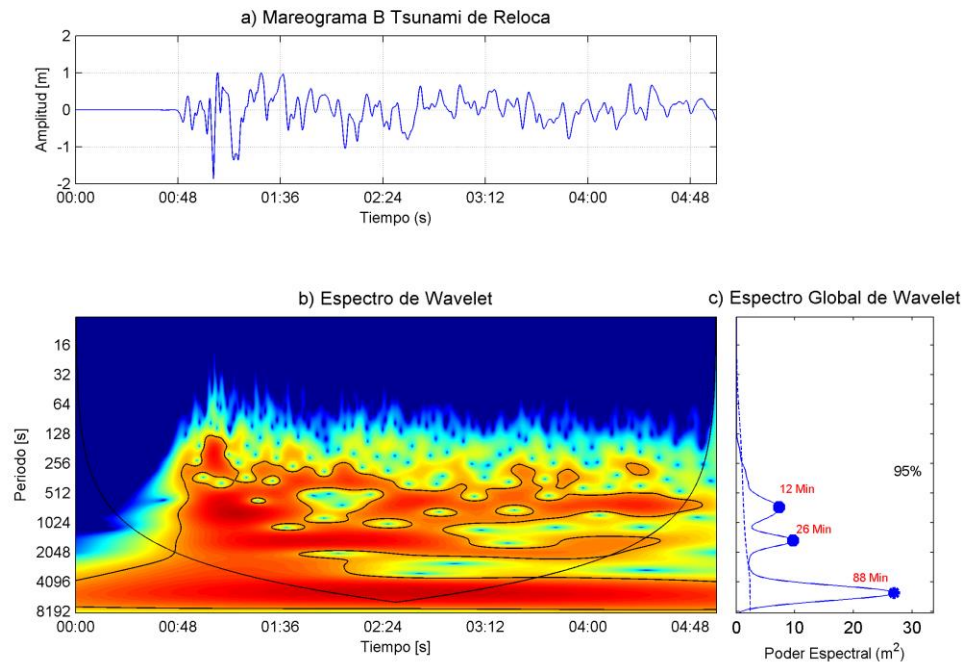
a) Mareograma B Tsunami de Reloca

Amplitud [m]

2
1
0
-1
-2

00:00 00:48 01:36 02:24 03:12 04:00 04:48

Tiempo (s)

b) Espectro de Wavelet

Periodo [s]

16
32
64
128
256
512
1024
2048
4096
8192

00:00 00:48 01:36 02:24 03:12 04:00 04:48

Tiempo [s]

c) Espectro Global de Wavelet

12 Min
26 Min
88 Min
95%

0 10 20 30

Poder Espectral (m$^2$)